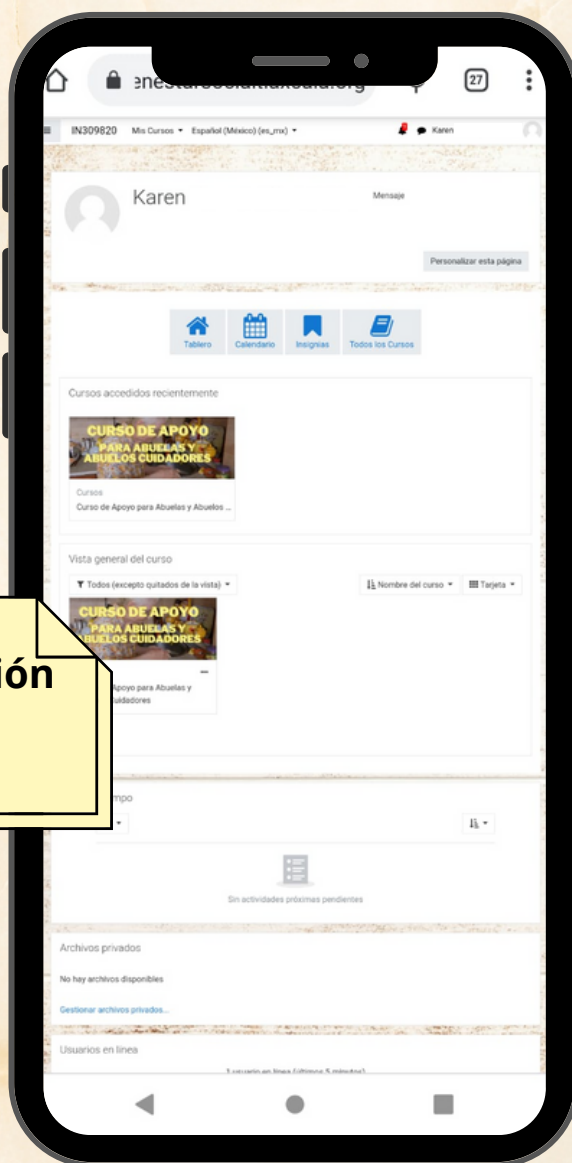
enestarsociaitiaxcaia.org

27

IN309820 Mis Cursos Español (México) (es_mx) Karen

Karen

Mensaje

Personalizar esta página

Tablero Calendario Insignias Todos los Cursos

Cursos accedidos recientemente

CURSO DE APOYO PARA ABUELAS Y ABUELOS CUIDADORES

Cursos

Curso de Apoyo para Abuelas y Abuelos ...

Vista general del curso

Todos (excepto quitados de la vista)

Nombre del curso

Tarjeta

CURSO DE APOYO PARA ABUELAS Y ABUELOS CUIDADORES

ión

Apoyo para Abuelas y uidadores

mpo

Sin actividades próximas pendientes

Archivos privados

No hay archivos disponibles

Gestionar archivos privados...

Usuarios en línea

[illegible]